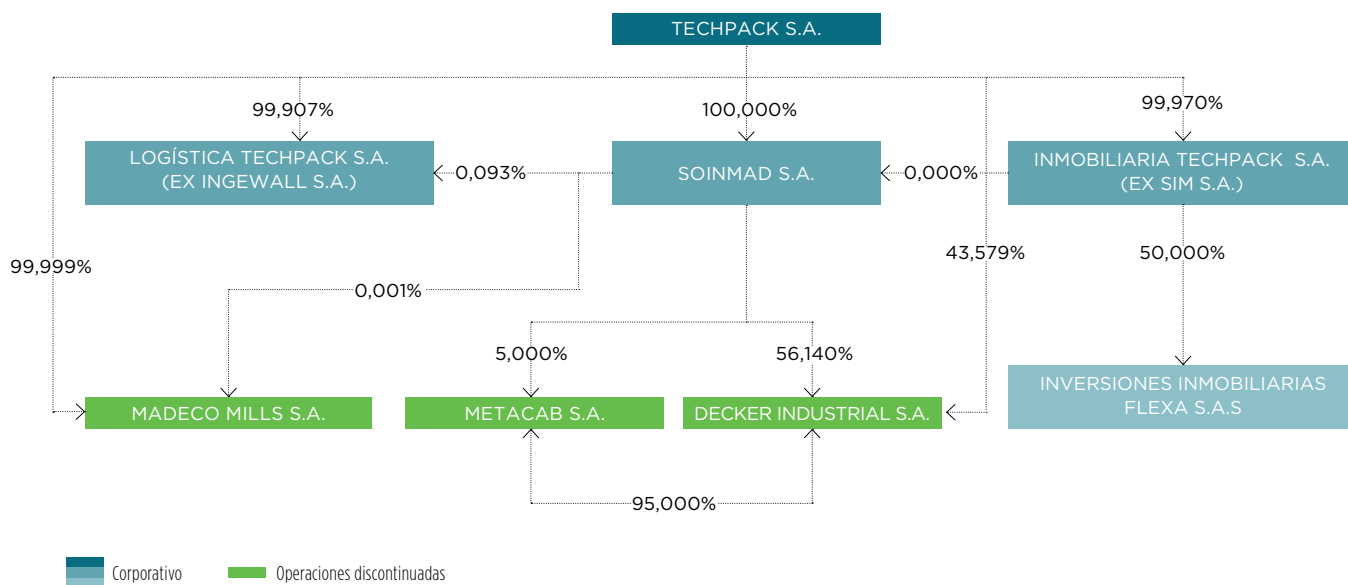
TECHPACK S.A.

99,907%

100,000%

99,970%

LOGÍSTICA TECHPACK S.A.
(EX INGEWALL S.A.)

0,093%

SOINMAD S.A.

0,000%

INMOBILIARIA TECHPACK S.A.
(EX SIM S.A.)

99,999%

43,579%

50,000%

0,001%

5,000%

56,140%

MADECO MILLS S.A.

METACAB S.A.

DECKER INDUSTRIAL S.A.

INVERSIONES INMOBILIARIAS
FLEXA S.A.S

95,000%

Corporativo

Operaciones discontinuadas